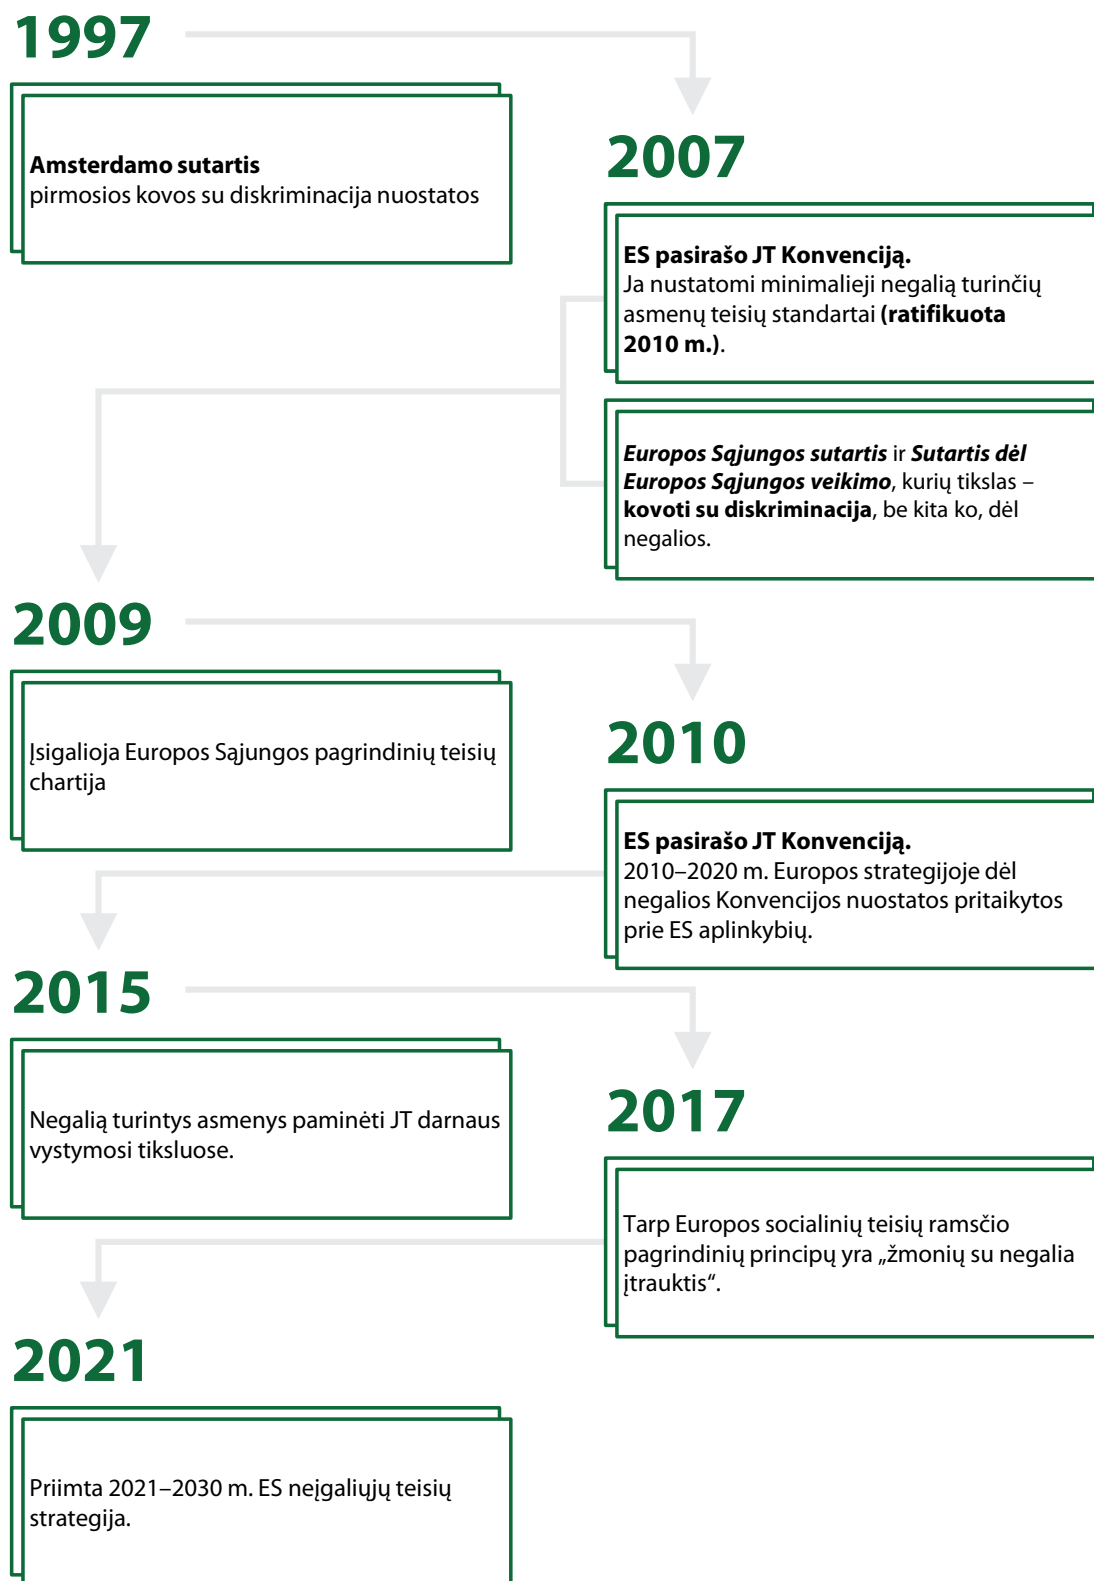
1997

**Amsterdamo sutartis**
pirmosios kovos su diskriminacija nuostatos

2007

**ES pasirašo JT Konvenciją.**
Ja nustatomi minimalieji negalią turinčių asmenų teisių standartai **(ratifikuota 2010 m.)**.

***Europos Sąjungos sutartis*** ir ***Sutartis dėl Europos Sąjungos veikimo***, kurių tikslas – **kovoti su diskriminacija**, be kita ko, dėl negalios.

2009

Įsigalioja Europos Sąjungos pagrindinių teisių chartija

2010

**ES pasirašo JT Konvenciją.**
2010–2020 m. Europos strategijoje dėl negalios Konvencijos nuostatos pritaikytos prie ES aplinkybių.

2015

Negalią turintys asmenys paminėti JT darnaus vystymosi tiksluose.

2017

Tarp Europos socialinių teisių ramsčio pagrindinių principų yra „žmonių su negalia įtrauktis“.

2021

Priimta 2021–2030 m. ES neįgaliųjų teisių strategija.